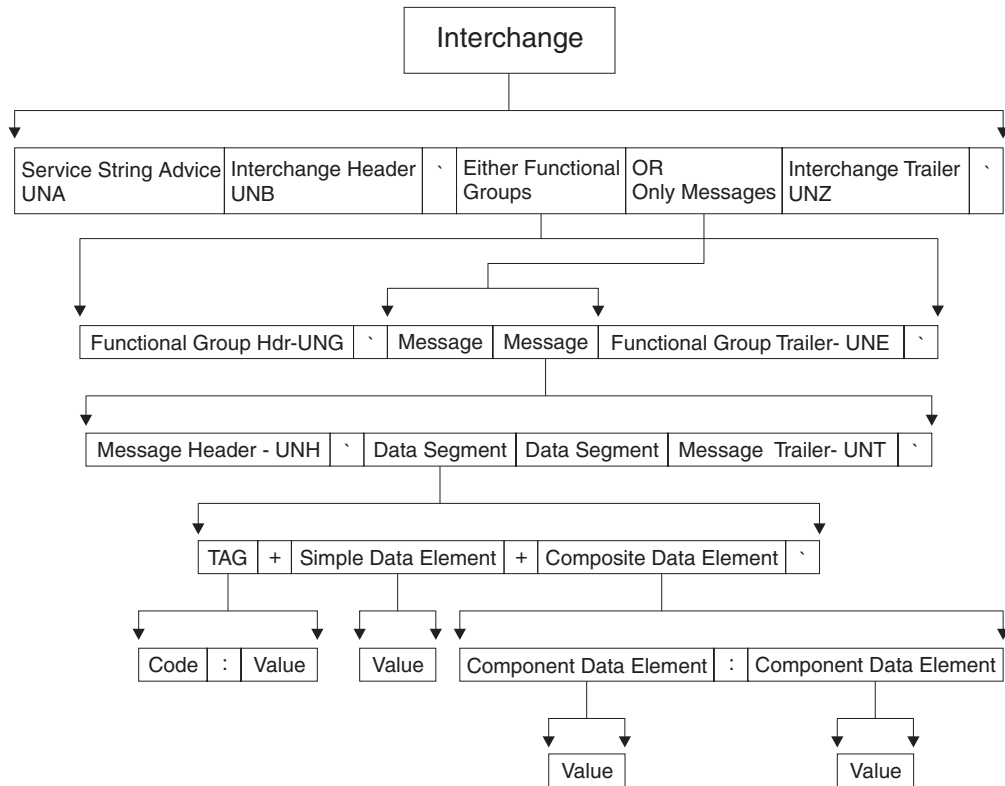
Interchange

Service String Advice UNA | Interchange Header UNB | ` | Either Functional Groups | OR Only Messages | Interchange Trailer UNZ | `

Functional Group Hdr-UNG | ` | Message | Message | Functional Group Trailer- UNE | `

Message Header - UNH | ` | Data Segment | Data Segment | Message Trailer- UNT | `

TAG | + | Simple Data Element | + | Composite Data Element | `

Code | : | Value

Value

Component Data Element | : | Component Data Element

Value

Value